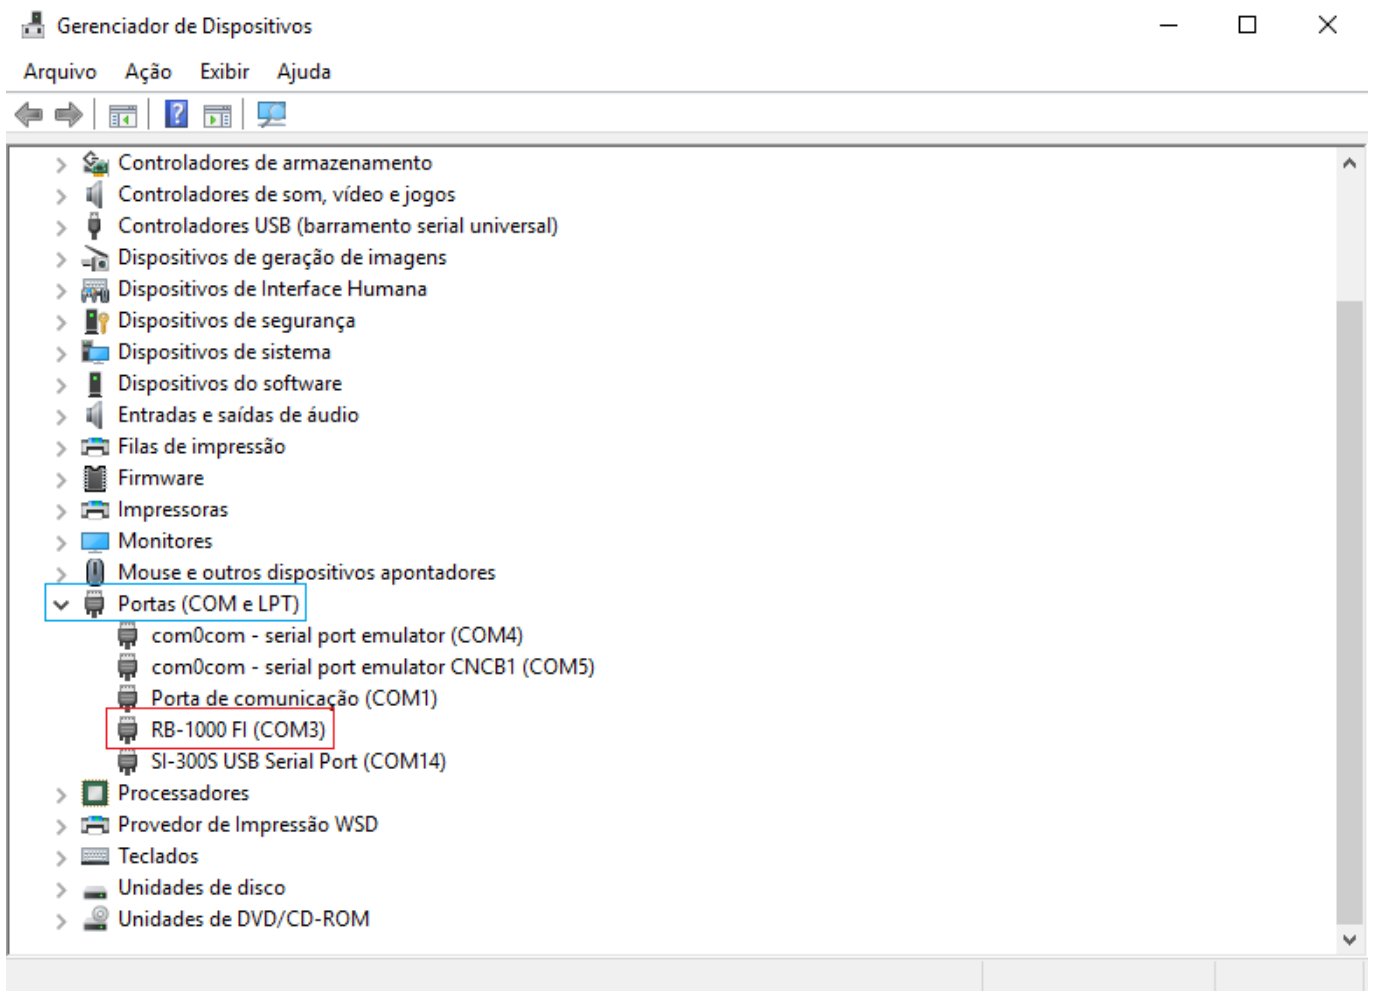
Gerenciador de Dispositivos

Arquivo Ação Exibir Ajuda

Controladores de armazenamento
Controladores de som, vídeo e jogos
Controladores USB (barramento serial universal)
Dispositivos de geração de imagens
Dispositivos de Interface Humana
Dispositivos de segurança
Dispositivos de sistema
Dispositivos do software
Entradas e saídas de áudio
Filas de impressão
Firmware
Impressoras
Monitores
Mouse e outros dispositivos apontadores
Portas (COM e LPT)
com0com - serial port emulator (COM4)
com0com - serial port emulator CNCB1 (COM5)
Porta de comunicação (COM1)
RB-1000 FI (COM3)
SI-300S USB Serial Port (COM14)
Processadores
Provedor de Impressão WSD
Teclados
Unidades de disco
Unidades de DVD/CD-ROM